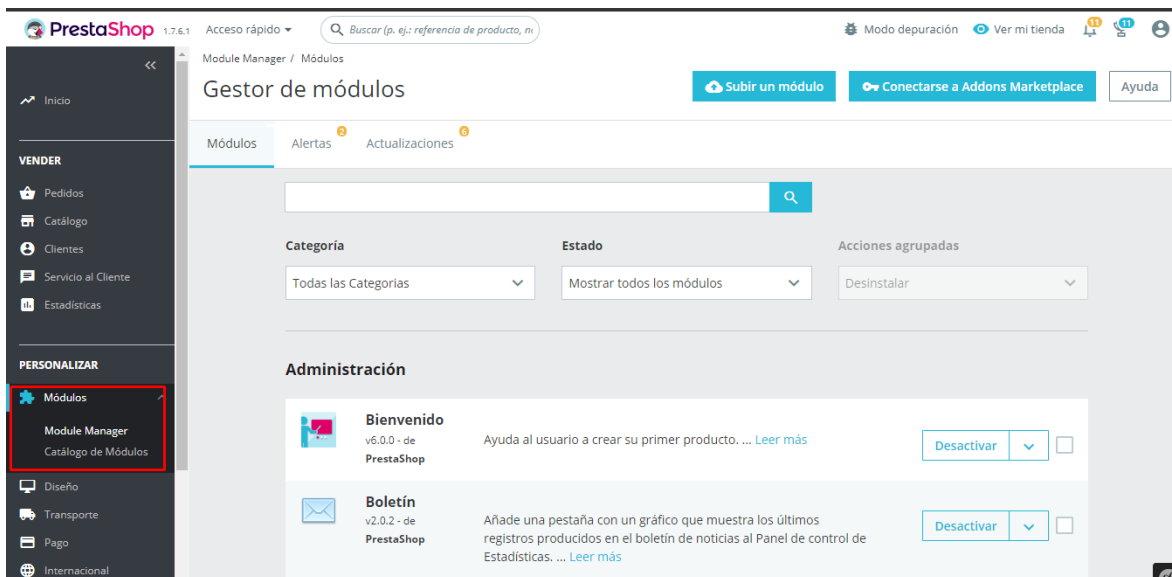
PrestaShop 1.7.6.1 Acceso rápido Buscar (p. ej.: referencia de producto, n Modo depuración Ver mi tienda 11 11

«

Inicio

VENDER

Pedidos

Catálogo

Clientes

Servicio al Cliente

Estadísticas

PERSONALIZAR

Módulos

Module Manager

Catálogo de Módulos

Diseño

Transporte

Pago

Internacional

Module Manager / Módulos

Gestor de módulos

Subir un módulo

Conectarse a Addons Marketplace

Ayuda

Módulos

Alertas 2

Actualizaciones 6

Categoría

Todas las Categorias

Estado

Mostrar todos los módulos

Acciones agrupadas

Desinstalar

Administración

Bienvenido

v6.0.0 - de PrestaShop

Ayuda al usuario a crear su primer producto. ... Leer más

Desactivar

Boletín

v2.0.2 - de PrestaShop

Añade una pestaña con un gráfico que muestra los últimos registros producidos en el boletín de noticias al Panel de control de Estadísticas. ... Leer más

Desactivar